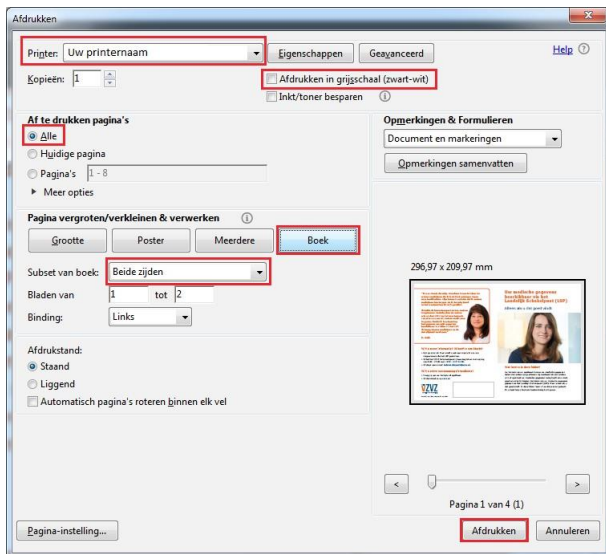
Afdrukken

Printer: Uw printernaam
Eigenschappen
Geavanceerd
Help
Kopieën: 1
Afdrukken in grijsschaal (zwart-wit)
Inkt/toner besparen

Af te drukken pagina's
Alle
Huidige pagina
Pagina's 1 - 8
Meer opties

Opmerkingen & Formulieren
Document en markeringen
Opmerkingen samenvatten

Pagina vergroten/verkleinen & verwerken
Grootte
Poster
Meerdere
Boek
Subset van boek: Beide zijden
Bladen van 1 tot 2
Binding: Links

296,97 x 209,97 mm

Afdrukstand:
Staand
Liggend
Automatisch pagina's roteren binnen elk vel

Pagina 1 van 4 (1)

Pagina-instelling...
Afdrukken
Annuleren